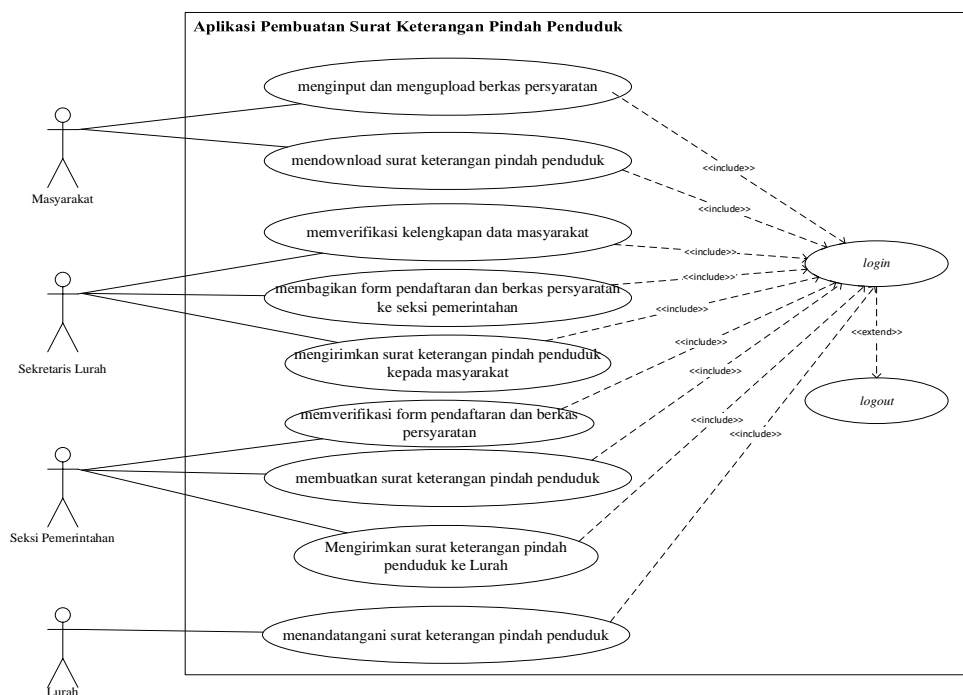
Aplikasi Pembuatan Surat Keterangan Pindah Penduduk

Masyarakat

menginput dan mengupload berkas persyaratan

mendownload surat keterangan pindah penduduk

<<include>>

<<include>>

Sekretaris Lurah

memverifikasi kelengkapan data masyarakat

<<include>>

login

membagikan form pendaftaran dan berkas persyaratan ke seksi pemerintahan

<<include>>

<<include>>

mengirimkan surat keterangan pindah penduduk kepada masyarakat

<<include>>

<<extend>>

<<include>>

memverifikasi form pendaftaran dan berkas persyaratan

logout

Seksi Pemerintahan

<<include>>

<<include>>

membuatkan surat keterangan pindah penduduk

Mengirimkan surat keterangan pindah penduduk ke Lurah

Lurah

menandatangani surat keterangan pindah penduduk